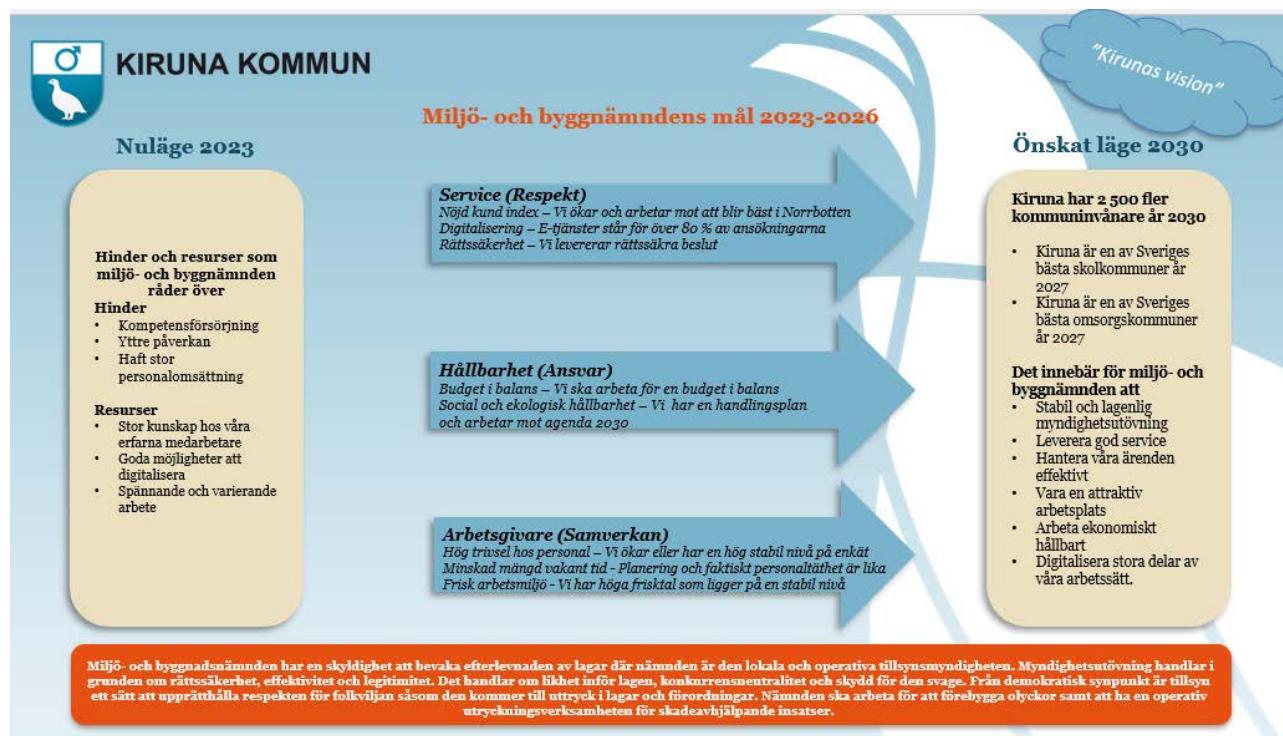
KIRUNA KOMMUN

"Kirunas vision"

Miljö- och byggnämndens mål 2023-2026

Nuläge 2023

Hinder och resurser som miljö- och byggnämnden råder över
Hinder
• Kompetensförsörjning
• Yttre påverkan
• Haft stor personalomsättning

Resurser
• Stor kunskap hos våra erfarna medarbetare
• Goda möjligheter att digitalisera
• Spännande och varierande arbete

Service (Respekt)
Nöjd kund index – Vi ökar och arbetar mot att blir bäst i Norrbotten
Digitalisering – E-tjänster står för över 80 % av ansökningarna
Rättssäkerhet – Vi levererar rättssäkra beslut

Hållbarhet (Ansvar)
Budget i balans – Vi ska arbeta för en budget i balans
Social och ekologisk hållbarhet – Vi har en handlingsplan och arbetar mot agenda 2030

Arbetsgivare (Samverkan)
Hög trivsel hos personal – Vi ökar eller har en hög stabil nivå på enkät
Minskad mängd vakant tid - Planering och faktiskt personaltäthet är lika
Frisk arbetsmiljö - Vi har höga frisktal som ligger på en stabil nivå

Önskat läge 2030

Kiruna har 2 500 fler kommuninvånare år 2030

• Kiruna är en av Sveriges bästa skolkommuner år 2027
• Kiruna är en av Sveriges bästa omsorgskommuner år 2027

Det innebär för miljö- och byggnämnden att
• Stabil och lagenlig myndighetsutövning
• Leverera god service
• Hantera våra ärenden effektivt
• Vara en attraktiv arbetsplats
• Arbeta ekonomiskt hållbart
• Digitalisera stora delar av våra arbetssätt.

Miljö- och byggnadsnämnden har en skyldighet att bevaka efterlevnaden av lagar där nämnden är den lokala och operativa tillsynsmyndigheten. Myndighetsutövning handlar i grunden om rättssäkerhet, effektivitet och legitimitet. Det handlar om likhet inför lagen, konkurrensneutralitet och skydd för den svage. Från demokratisk synpunkt är tillsyn ett sätt att upprätthålla respekten för folkviljan såsom den kommer till uttryck i lagar och förordningar. Nämnden ska arbeta för att förebygga olyckor samt att ha en operativ utryckningsverksamheten för skadeavhjälpande insatser.